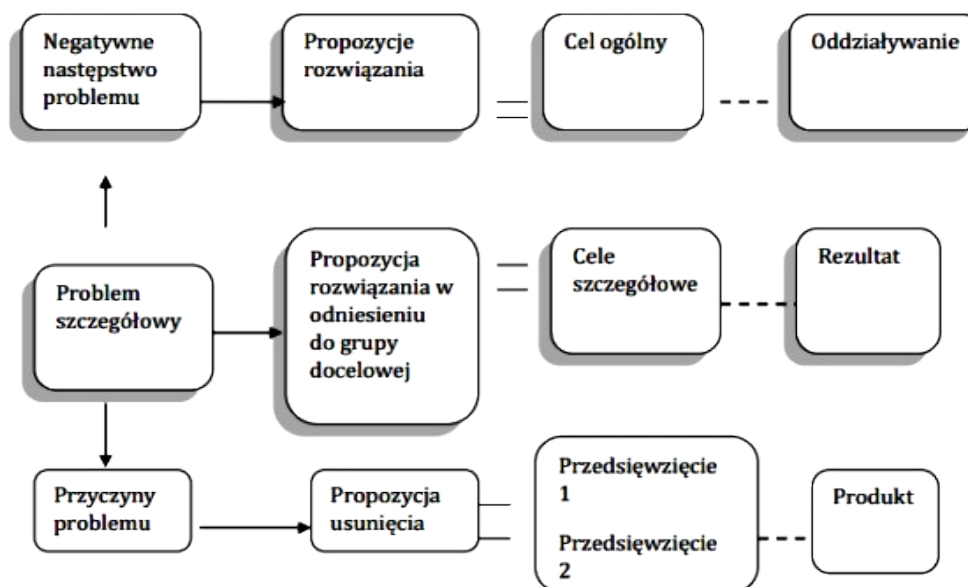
Negatywne następstwo problemu

Propozycje rozwiązania

Cel ogólny

Oddziaływanie

Problem szczegółowy

Propozycja rozwiązania w odniesieniu do grupy docelowej

Cele szczegółowe

Rezultat

Przyczyny problemu

Propozycja usunięcia

Przedsięwzięcie 1

Przedsięwzięcie 2

Produkt